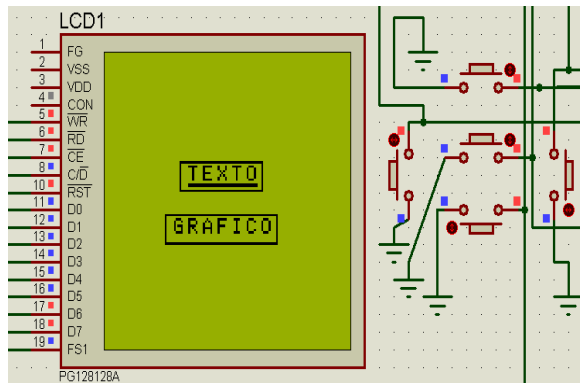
LCD1

1 FG
2 VSS
3 VDD
4 CON
5 $\overline{WR}$
6 $\overline{RD}$
7 $\overline{CE}$
8 $C/\overline{D}$
10 $\overline{RST}$
11 D0
12 D1
13 D2
14 D3
15 D4
16 D5
17 D6
18 D7
19 FS1

TEXTO

GRAFICO

PG128128A